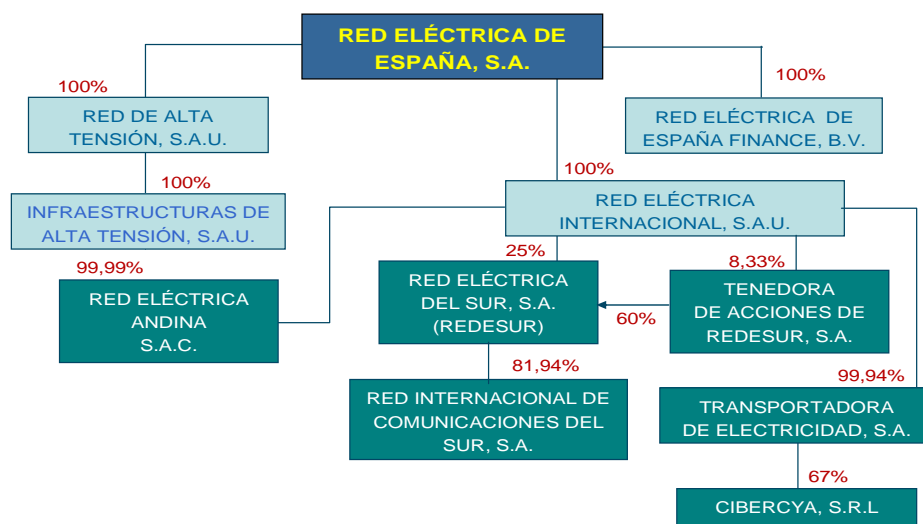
RED ELÉCTRICA DE ESPAÑA, S.A.

100%

RED DE ALTA TENSIÓN, S.A.U.

100%

RED ELÉCTRICA DE ESPAÑA FINANCE, B.V.

100%

INFRAESTRUCTURAS DE ALTA TENSIÓN, S.A.U.

100%

RED ELÉCTRICA INTERNACIONAL, S.A.U.

99,99%

RED ELÉCTRICA ANDINA S.A.C.

25%

RED ELÉCTRICA DEL SUR, S.A. (REDESUR)

8,33%

TENEDORA DE ACCIONES DE REDESUR, S.A.

60%

81,94%

RED INTERNACIONAL DE COMUNICACIONES DEL SUR, S.A.

99,94%

TRANSPORTADORA DE ELECTRICIDAD, S.A.

67%

CIBERCYA, S.R.L